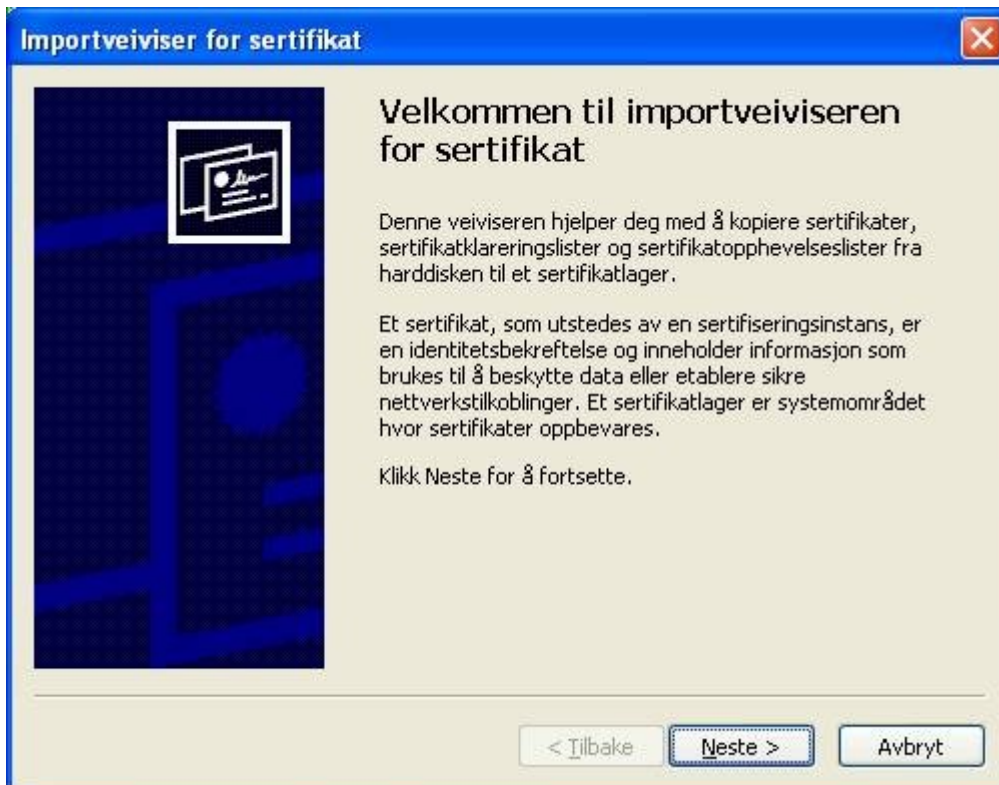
Importveiviser for sertifikat

Velkommen til importveiviseren for sertifikat

Denne veiviseren hjelper deg med å kopiere sertifikater, sertifikatklareringslister og sertifikatopphevelseslister fra harddisken til et sertifikatlager.

Et sertifikat, som utstedes av en sertifiseringsinstans, er en identitetsbekreftelse og inneholder informasjon som brukes til å beskytte data eller etablere sikre nettverkstilkoblinger. Et sertifikatlager er systemområdet hvor sertifikater oppbevares.

Klikk Neste for å fortsette.

< Tilbake
Neste >
Avbryt